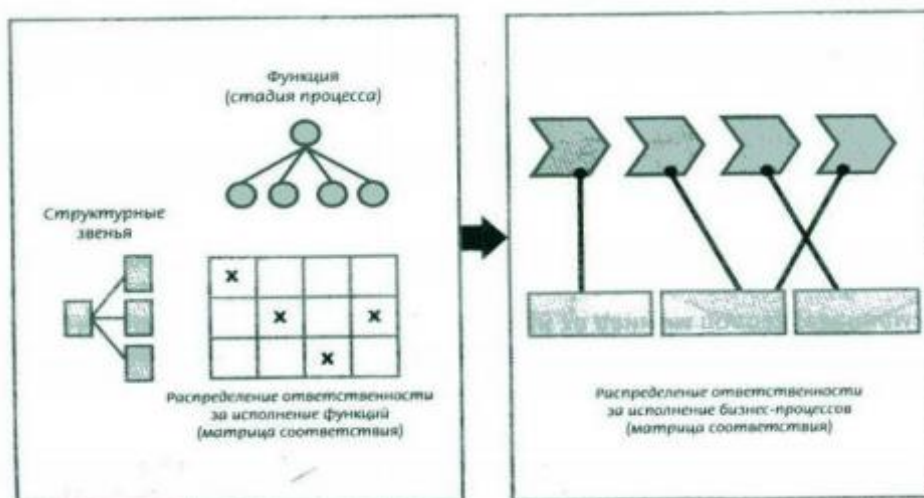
Функция
(стадия процесса)

Структурные звенья

| x |   |   |   |
|---|---|---|---|
|   | x |   | x |
|   |   | x |   |

Распределение ответственности за исполнение функций (матрица соответствия)

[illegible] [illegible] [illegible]

Распределение ответственности за исполнение бизнес-процессов (матрица соответствия)